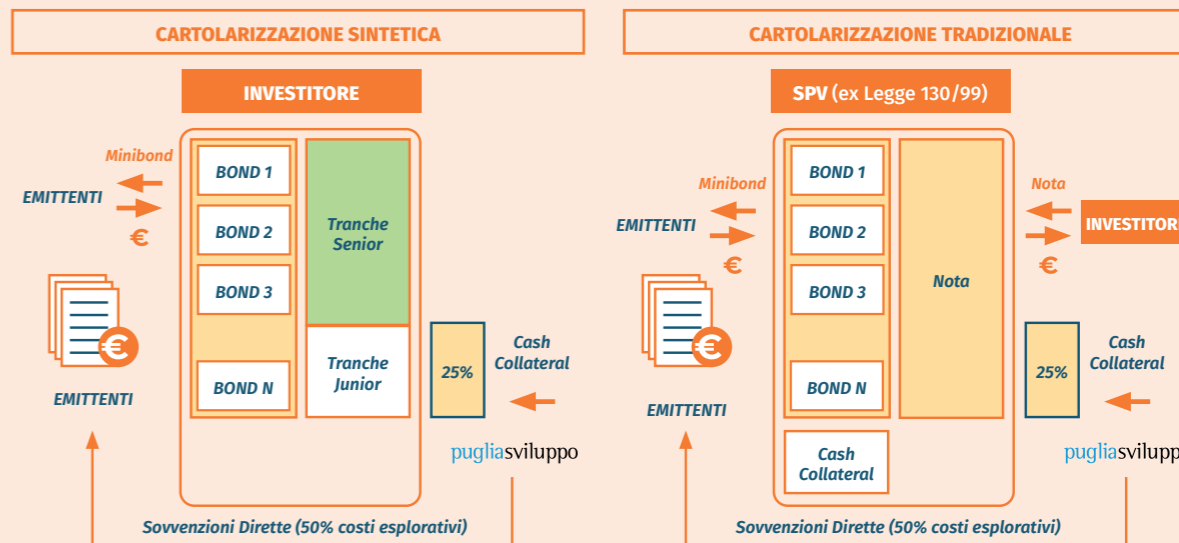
CARTOLARIZZAZIONE SINTETICA

INVESTITORE

Minibond

EMITTENTI

€

BOND 1

BOND 2

BOND 3

BOND N

Tranche Senior

Tranche Junior

25%

Cash Collateral

EMITTENTI

pugliasviluppo

Sovvenzioni Dirette (50% costi esplorativi)

CARTOLARIZZAZIONE TRADIZIONALE

SPV (ex Legge 130/99)

Minibond

EMITTENTI

€

BOND 1

BOND 2

BOND 3

BOND N

Nota

Nota

€

INVESTITORE

25%

Cash Collateral

Cash Collateral

EMITTENTI

pugliasvilupp

Sovvenzioni Dirette (50% costi esplorativi)